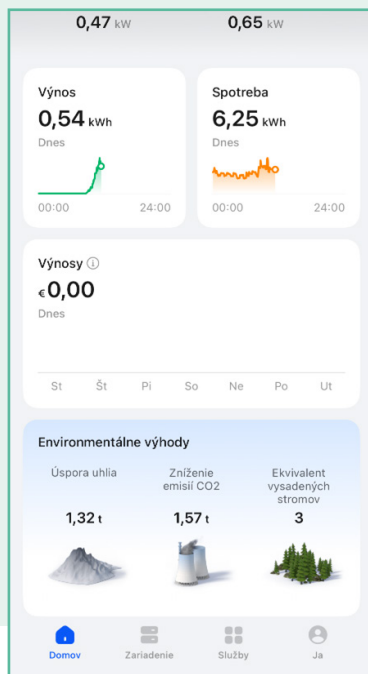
0,47 kW 0,65 kW

Výnos
0,54 kWh
Dnes
00:00 24:00

Spotreba
6,25 kWh
Dnes
00:00 24:00

Výnosy
€0,00
Dnes
St Št Pi So Ne Po Ut

Environmentálne výhody
Úspora uhlia
1,32 t
Zníženie emisií CO2
1,57 t
Ekvivalent vysadených stromov
3

Domov Zariadenie Služby Ja